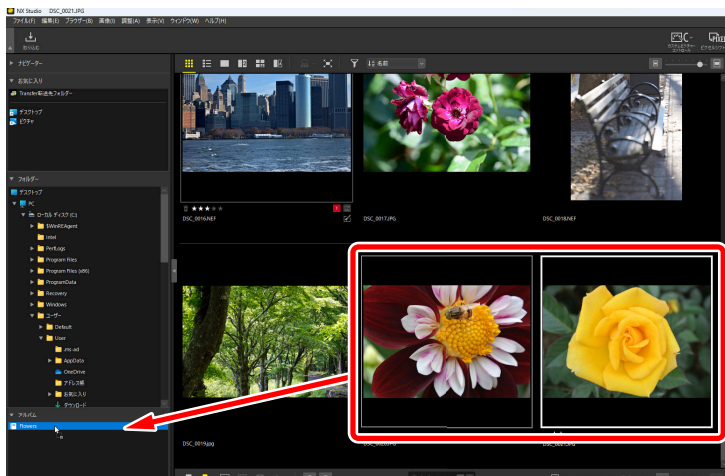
NX Studio DSC_0021.JPG

ファイル(F) 編集(E) ブラウザー(B) 画像(I) 調整(A) 表示(V) ウィンドウ(W) ヘルプ(H)

取り込む

ナビゲーター

お気に入り

Transfer転送先フォルダー

デスクトップ
ピクチャ

フォルダー

デスクトップ
PC
ローカル ディスク (C:)
$WinREAgent
Intel
PerfLogs
Program Files
Program Files (x86)
ProgramData
Recovery
Windows
ユーザー
Default
User
.ms-ad
AppData
OneDrive
アドレス帳
お気に入り
ダウンロード

アルバム

Flowers

名前

DSC_0016.NEF
DSC_0017.JPG
DSC_0018.NEF
DSC_0019.jpg